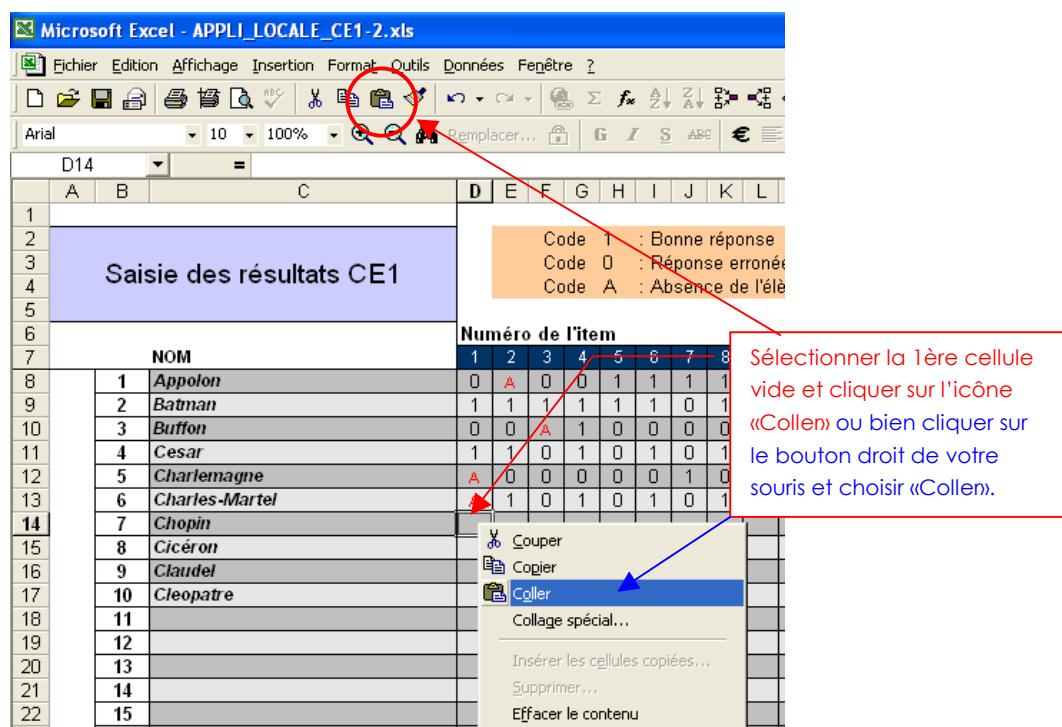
Microsoft Excel - APPLI_LOCALE_CE1-2.xls

Fichier Edition Affichage Insertion Format Outils Données Fenêtre ?

Arial 10 100% Remplacer... G I S €

D14 =

|  | A | B | C | D | E | F | G | H | I | J | K | L |
|---|---|---|---|---|---|---|---|---|---|---|---|---|
| 1 |  |  |  |  |  |  |  |  |  |  |  |  |
| 2 | Saisie des résultats CE1 |  |  | Code | 1 | : Bonne réponse |  |  |  |  |  |  |
| 3 |  |  |  | Code | 0 | : Réponse erronée |  |  |  |  |  |  |
| 4 |  |  |  | Code | A | : Absence de l'élè |  |  |  |  |  |  |
| 5 |  |  |  |  |  |  |  |  |  |  |  |  |
| 6 |  |  |  | Numéro de l'item |  |  |  |  |  |  |  |  |
| 7 |  |  | NOM | 1 | 2 | 3 | 4 | 5 | 6 | 7 | 8 |  |
| 8 |  | 1 | Appolon | 0 | A | 0 | 0 | 1 | 1 | 1 | 1 |  |
| 9 |  | 2 | Batman | 1 | 1 | 1 | 1 | 1 | 1 | 0 | 1 |  |
| 10 |  | 3 | Buffon | 0 | 0 | A | 1 | 0 | 0 | 0 | 0 |  |
| 11 |  | 4 | Cesar | 1 | 1 | 0 | 1 | 0 | 1 | 0 | 1 |  |
| 12 |  | 5 | Charlemagne | A | 0 | 0 | 0 | 0 | 0 | 1 | 0 |  |
| 13 |  | 6 | Charles-Martel | A | 1 | 0 | 1 | 0 | 1 | 0 | 1 |  |
| 14 |  | 7 | Chopin |  |  |  |  |  |  |  |  |  |
| 15 |  | 8 | Cicéron |  |  |  |  |  |  |  |  |  |
| 16 |  | 9 | Claudel |  |  |  |  |  |  |  |  |  |
| 17 |  | 10 | Cleopatre |  |  |  |  |  |  |  |  |  |
| 18 |  | 11 |  |  |  |  |  |  |  |  |  |  |
| 19 |  | 12 |  |  |  |  |  |  |  |  |  |  |
| 20 |  | 13 |  |  |  |  |  |  |  |  |  |  |
| 21 |  | 14 |  |  |  |  |  |  |  |  |  |  |
| 22 |  | 15 |  |  |  |  |  |  |  |  |  |  |

Couper
Copier
Coller
Collage spécial...
Insérer les cellules copiées...
Supprimer...
Effacer le contenu

Sélectionner la 1ère cellule vide et cliquer sur l'icône «Coller» ou bien cliquer sur le bouton droit de votre souris et choisir «Coller».